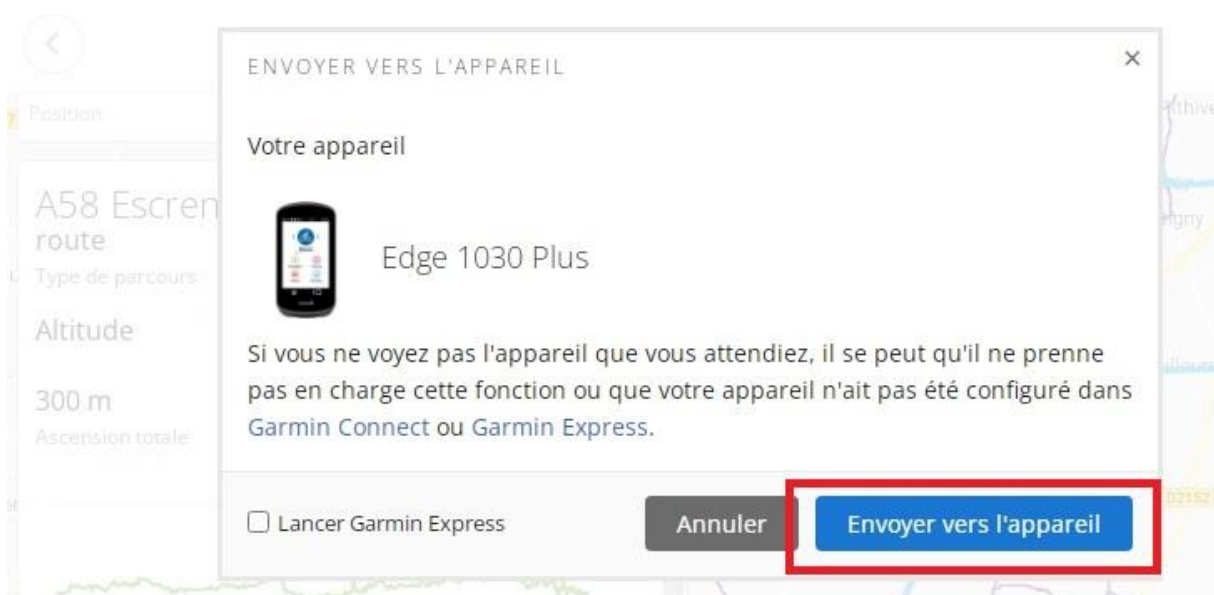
Position

A58 Escren
route
Type de parcours

Altitude

300 m
Ascension totale

ENVOYER VERS L'APPAREIL

×

Votre appareil

Edge 1030 Plus

Si vous ne voyez pas l'appareil que vous attendiez, il se peut qu'il ne prenne pas en charge cette fonction ou que votre appareil n'ait pas été configuré dans Garmin Connect ou Garmin Express.

Lancer Garmin Express

Annuler

Envoyer vers l'appareil

Pithiv

gny

D2152